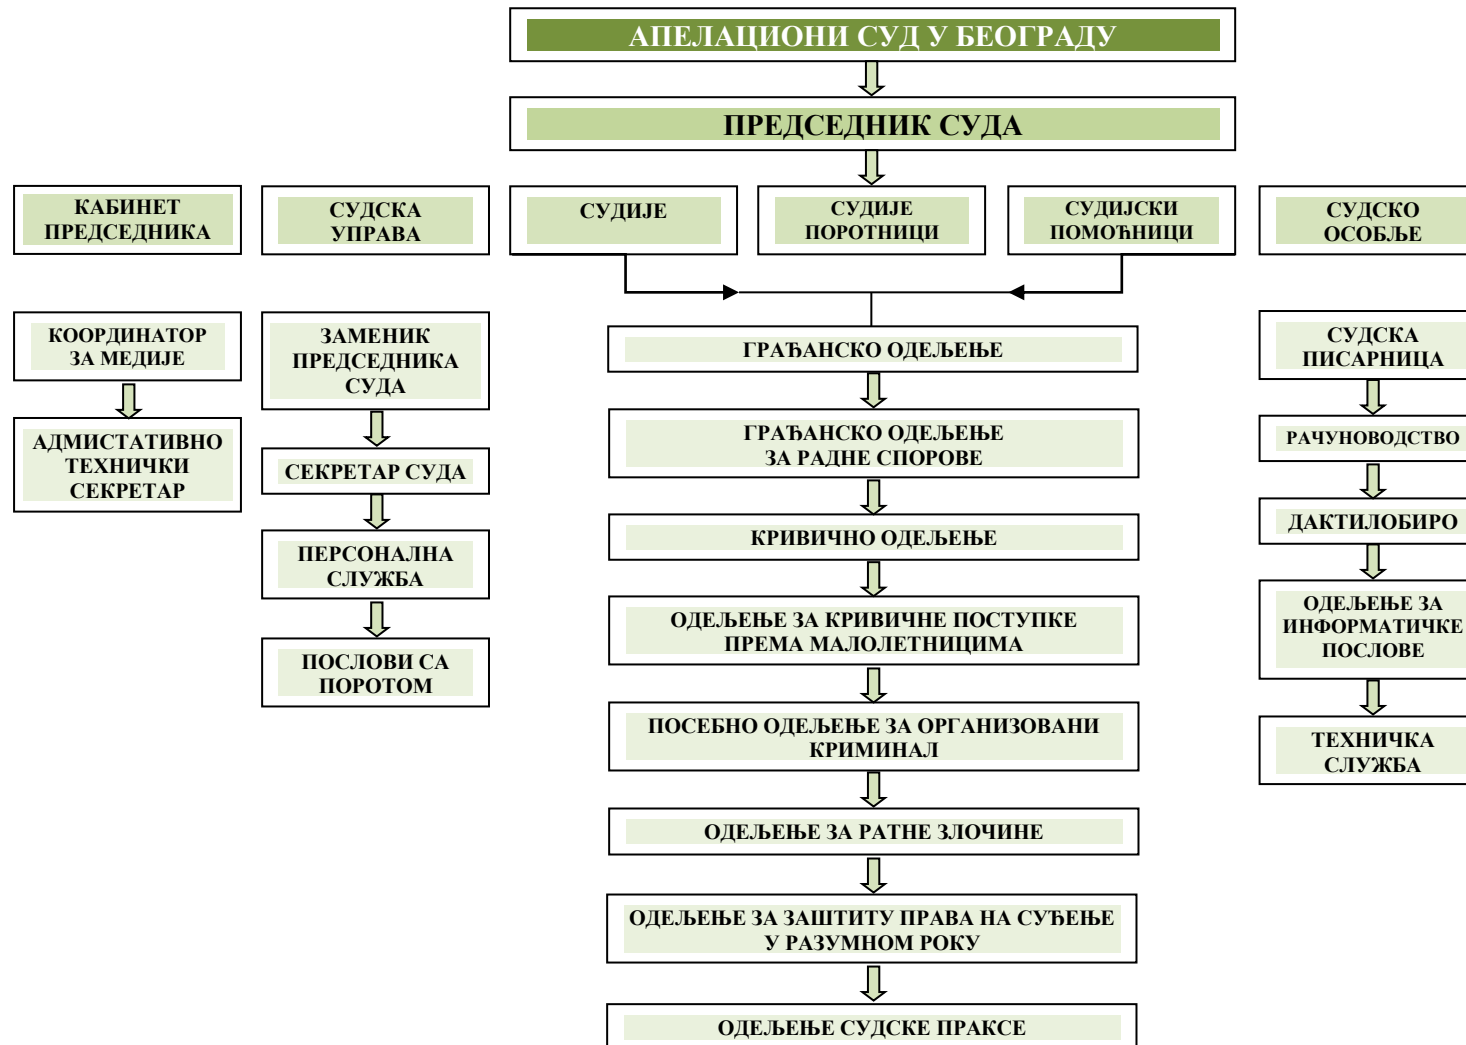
АПЕЛАЦИОНИ СУД У БЕОГРАДУ

ПРЕДСЕДНИК СУДА

КАБИНЕТ ПРЕДСЕДНИКА

СУДСКА УПРАВА

СУДИЈЕ

СУДИЈЕ ПОРОТНИЦИ

СУДИЈСКИ ПОМОЋНИЦИ

СУДСКО ОСОБЉЕ

КООРДИНАТОР ЗА МЕДИЈЕ

АДМИСТАТИВНО ТЕХНИЧКИ СЕКРЕТАР

ЗАМЕНИК ПРЕДСЕДНИКА СУДА

СЕКРЕТАР СУДА

ПЕРСОНАЛНА СЛУЖБА

ПОСЛОВИ СА ПОРОТОМ

ГРАЂАНСКО ОДЕЉЕЊЕ

ГРАЂАНСКО ОДЕЉЕЊЕ ЗА РАДНЕ СПОРОВЕ

КРИВИЧНО ОДЕЉЕЊЕ

ОДЕЉЕЊЕ ЗА КРИВИЧНЕ ПОСТУПКЕ ПРЕМА МАЛОЛЕТНИЦИМА

ПОСЕБНО ОДЕЉЕЊЕ ЗА ОРГАНИЗОВАНИ КРИМИНАЛ

ОДЕЉЕЊЕ ЗА РАТНЕ ЗЛОЧИНЕ

ОДЕЉЕЊЕ ЗА ЗАШТИТУ ПРАВА НА СУЂЕЊЕ У РАЗУМНОМ РОКУ

ОДЕЉЕЊЕ СУДСКЕ ПРАКСЕ

СУДСКА ПИСАРНИЦА

РАЧУНОВОДСТВО

ДАКТИЛОБИРО

ОДЕЉЕЊЕ ЗА ИНФОРМАТИЧКЕ ПОСЛОВЕ

ТЕХНИЧКА СЛУЖБА